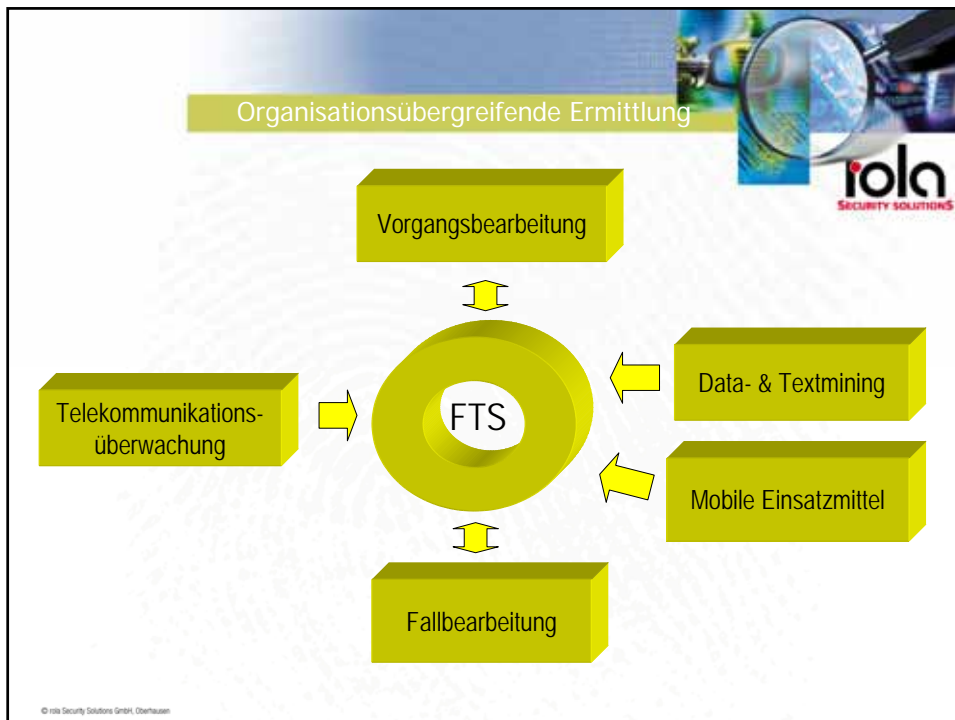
Organisationsübergreifende Ermittlung

rola
SECURITY SOLUTIONS

Vorgangsbearbeitung

Telekommunikationsüberwachung

FTS

Data- & Textmining

Mobile Einsatzmittel

Fallbearbeitung

© rola Security Solutions GmbH, Oberhausen